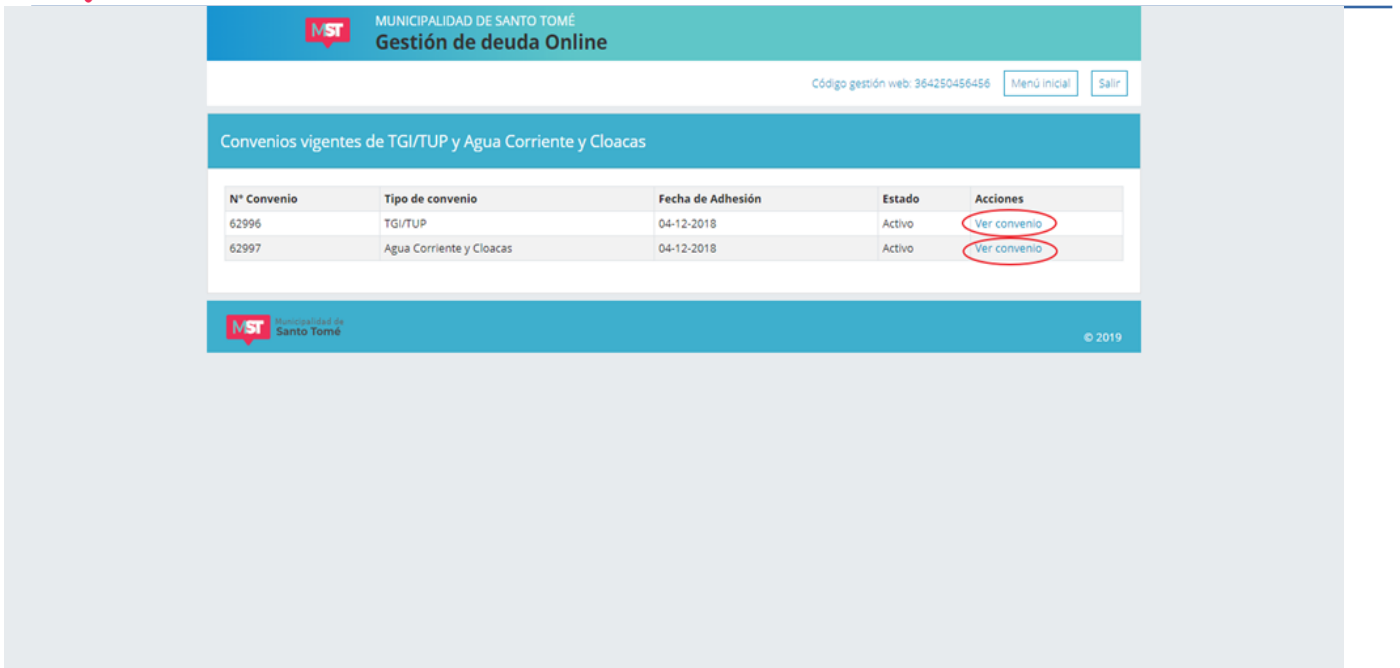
MST

MUNICIPALIDAD DE SANTO TOMÉ
Gestión de deuda Online

Código gestión web: 364250456456 Menú inicial Salir

Convenios vigentes de TGI/TUP y Agua Corriente y Cloacas

| N° Convenio | Tipo de convenio | Fecha de Adhesión | Estado | Acciones |
|---|---|---|---|---|
| 62996 | TGI/TUP | 04-12-2018 | Activo | Ver convenio |
| 62997 | Agua Corriente y Cloacas | 04-12-2018 | Activo | Ver convenio |

MST Municipalidad de Santo Tomé

© 2019